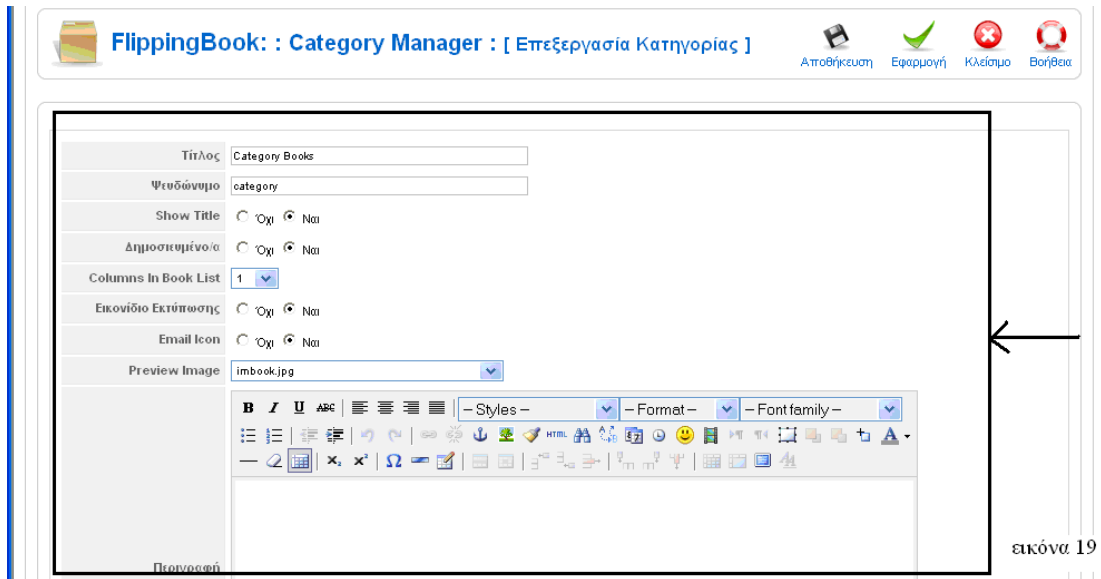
FlippingBook: : Category Manager : [ Επεξεργασία Κατηγορίας ]

Αποθήκευση Εφαρμογή Κλείσιμο Βοήθεια

| | |
|---|---|
| Τίτλος | Category Books |
| Ψευδώνυμο | category |
| Show Title | Όχι Ναι |
| Δημοσιευμένο/α | Όχι Ναι |
| Columns In Book List | 1 |
| Εικονίδιο Εκτύπωσης | Όχι Ναι |
| Email Icon | Όχι Ναι |
| Preview Image | imbook.jpg |

B I U ABC – Styles – – Format – – Font family –

Περιγραφή

εικόνα 19